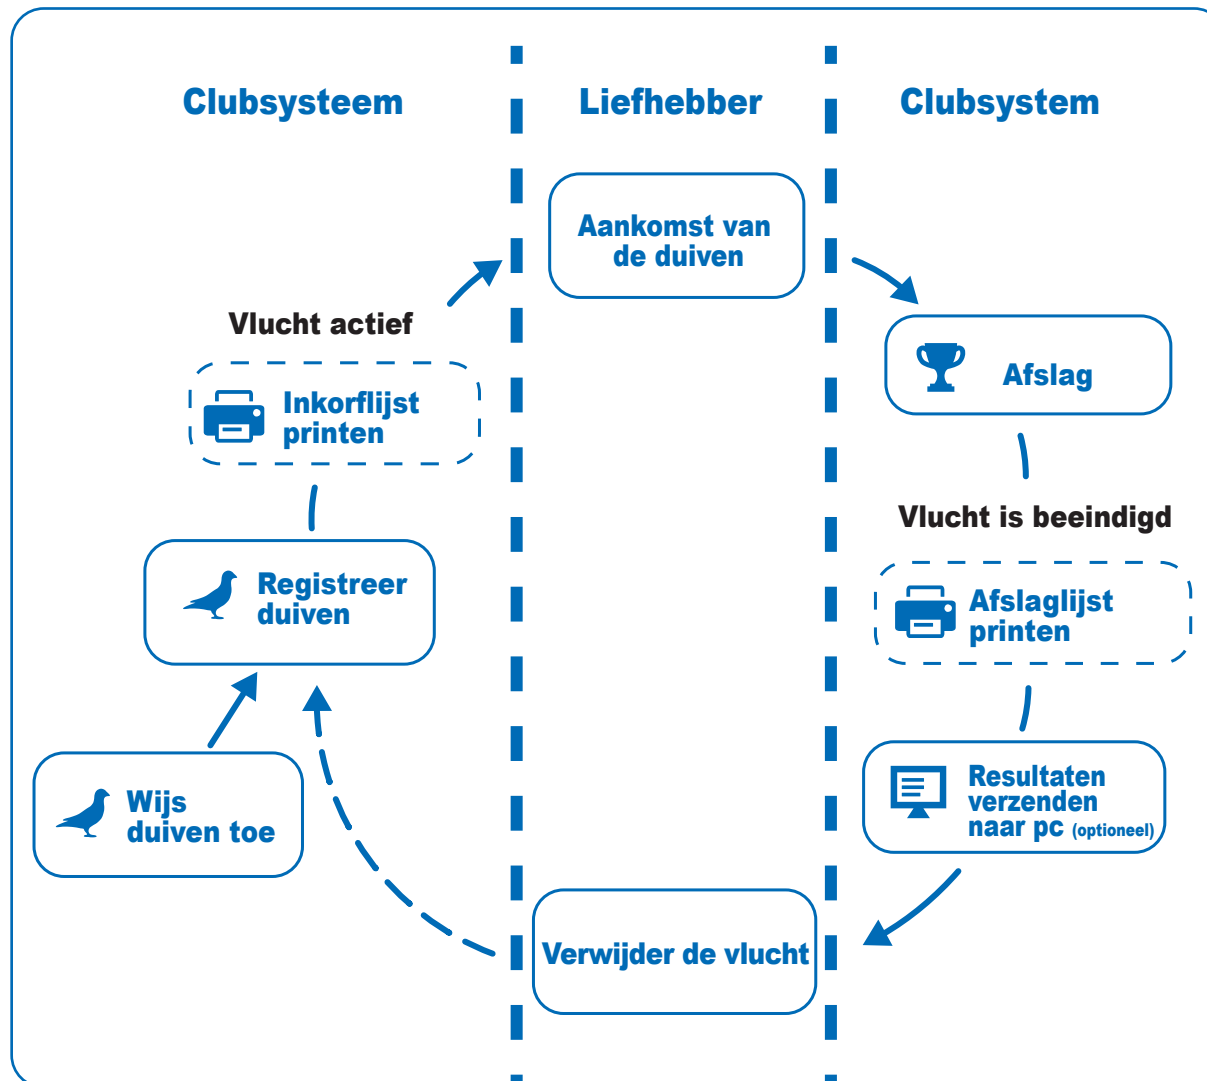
Clubsysteem

Liefhebber

Clubsystem

Aankomst van de duiven

Vlucht actief

Inkorflijst printen

Afslag

Vlucht is beeindigd

Registreer duiven

Afslaglijst printen

Wijs duiven toe

Resultaten verzenden naar pc (optioneel)

Verwijder de vlucht